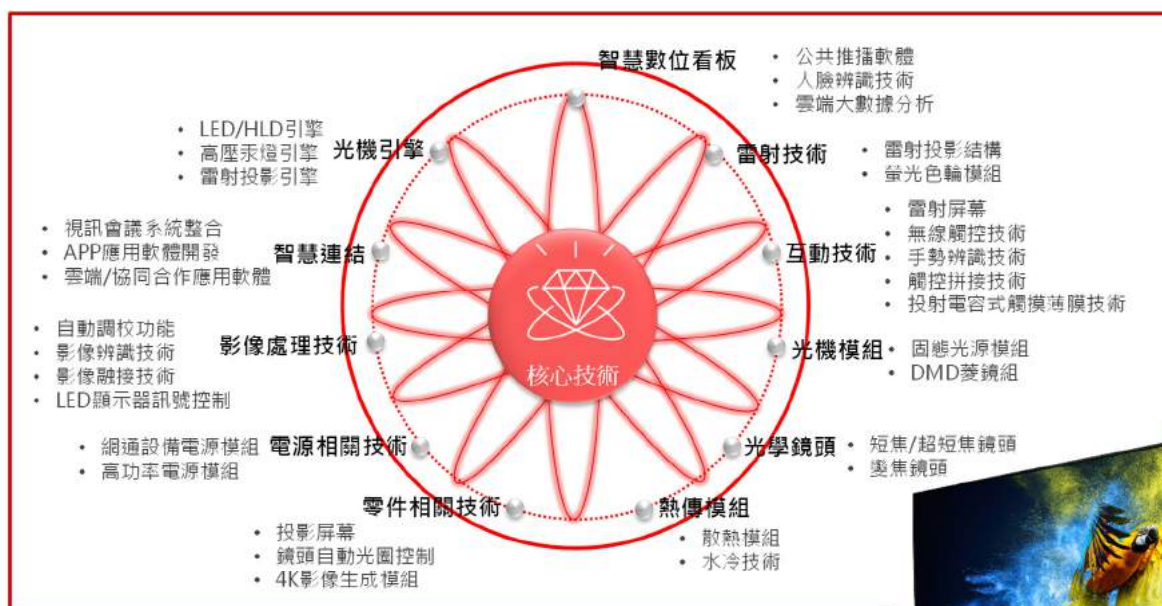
智慧數位看板
• 公共推播軟體
• 人臉辨識技術
• 雲端大數據分析

光機引擎
• LED/HLD引擎
• 高壓汞燈引擎
• 雷射投影引擎

雷射技術
• 雷射投影結構
• 螢光色輪模組

智慧連結
• 視訊會議系統整合
• APP應用軟體開發
• 雲端/協同合作應用軟體

互動技術
• 雷射屏幕
• 無線觸控技術
• 手勢辨識技術
• 觸控拼接技術
• 投射電容式觸摸薄膜技術

影像處理技術
• 自動調校功能
• 影像辨識技術
• 影像融接技術
• LED顯示器訊號控制

核心技術

光機模組
• 固態光源模組
• DMD菱鏡組

電源相關技術
• 網通設備電源模組
• 高功率電源模組

光學鏡頭
• 短焦/超短焦鏡頭
• 變焦鏡頭

零件相關技術
• 投影屏幕
• 鏡頭自動光圈控制
• 4K影像生成模組

熱傳模組
• 散熱模組
• 水冷技術